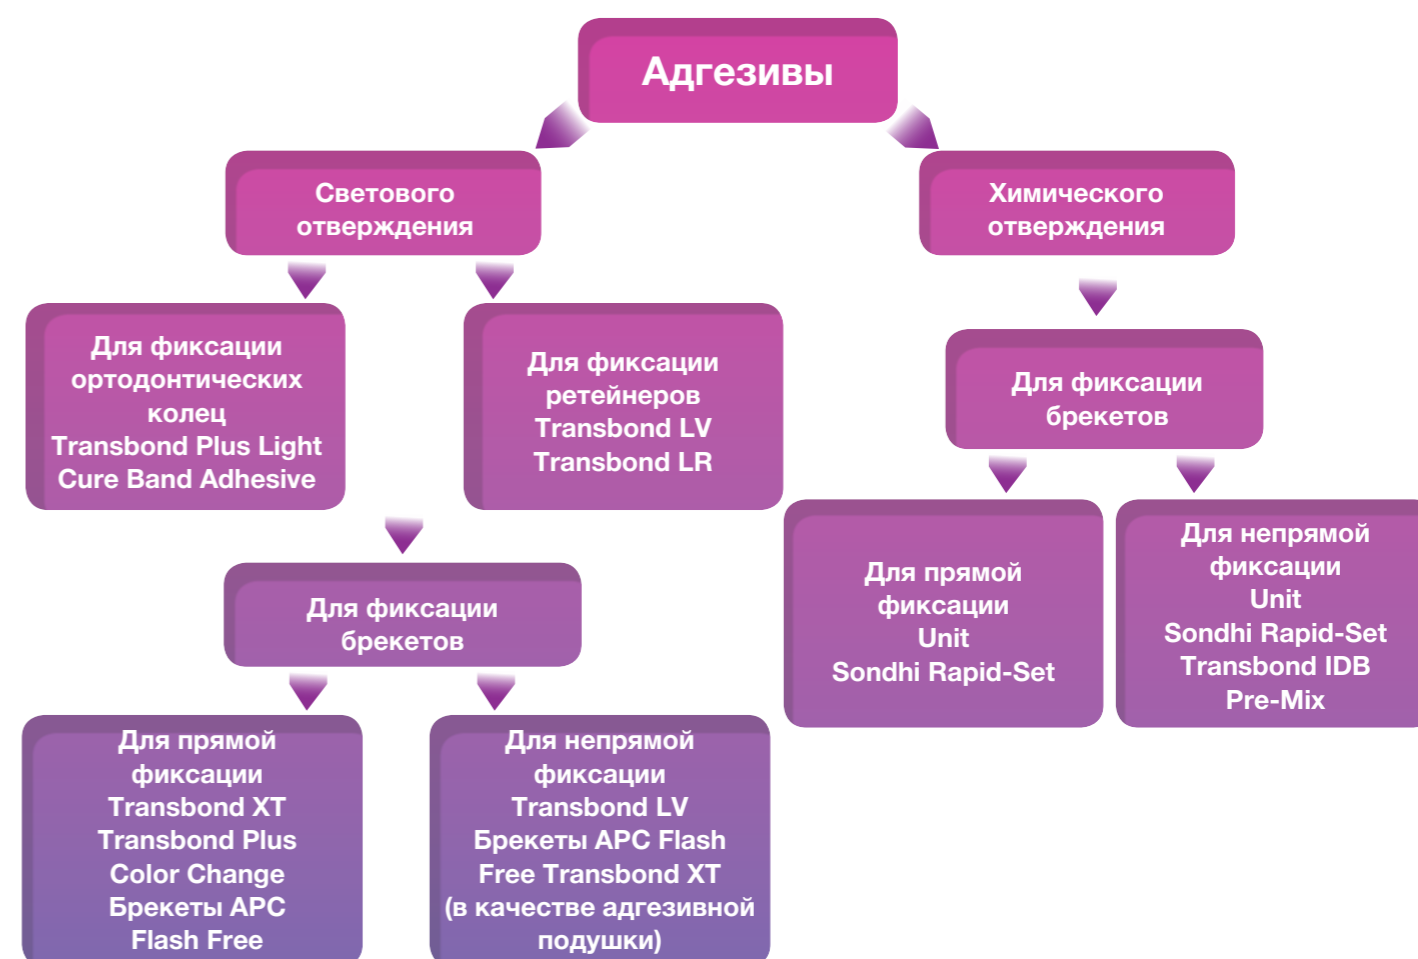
Адгезивы

Светового отверждения

Химического отверждения

Для фиксации ортодонтических колец
Transbond Plus Light Cure Band Adhesive

Для фиксации ретейнеров
Transbond LV
Transbond LR

Для фиксации брекетов

Для фиксации брекетов

Для прямой фиксации
Unit
Sondhi Rapid-Set

Для непрямой фиксации
Unit
Sondhi Rapid-Set
Transbond IDB
Pre-Mix

Для прямой фиксации
Transbond XT
Transbond Plus
Color Change
Брекеты APC
Flash Free

Для непрямой фиксации
Transbond LV
Брекеты APC Flash
Free Transbond XT
(в качестве адгезивной подушки)